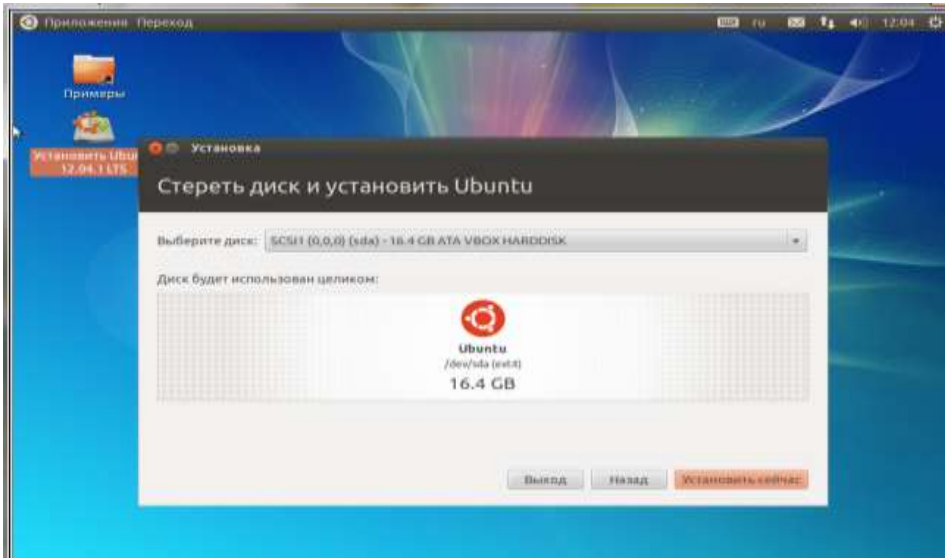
Приложения Переход

ru 12:04

Примеры

Установить Ubu 12.04.1 LTS

Установка

Стереть диск и установить Ubuntu

Выберите диск: SCSI1 (0,0,0) (sda) - 16.4 GB ATA VBOX HARDDISK

Диск будет использован целиком:

Ubuntu
/dev/sda (ext4)
16.4 GB

Выход Назад Установить сейчас